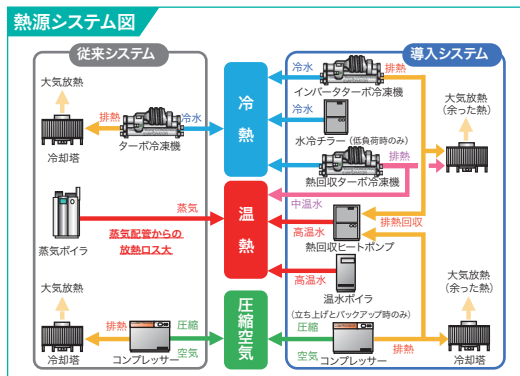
熱源システム図

従来システム

大気放熱

排熱
冷水
冷却塔
ターボ冷凍機

蒸気
蒸気ボイラ
蒸気配管からの放熱ロス大

大気放熱
排熱
圧縮
空気
冷却塔
コンプレッサー

冷熱

温熱

圧縮空気

導入システム

冷水
排熱
インバーターターボ冷凍機
冷水
水冷チラー（低負荷時のみ）
冷水
排熱
熱回収ターボ冷凍機
大気放熱（余った熱）

中温水
高温水
排熱回収
熱回収ヒートポンプ
高温水
温水ボイラ
（立ち上げとバックアップ時のみ）

大気放熱（余った熱）
圧縮
空気
コンプレッサー
排熱
冷却塔